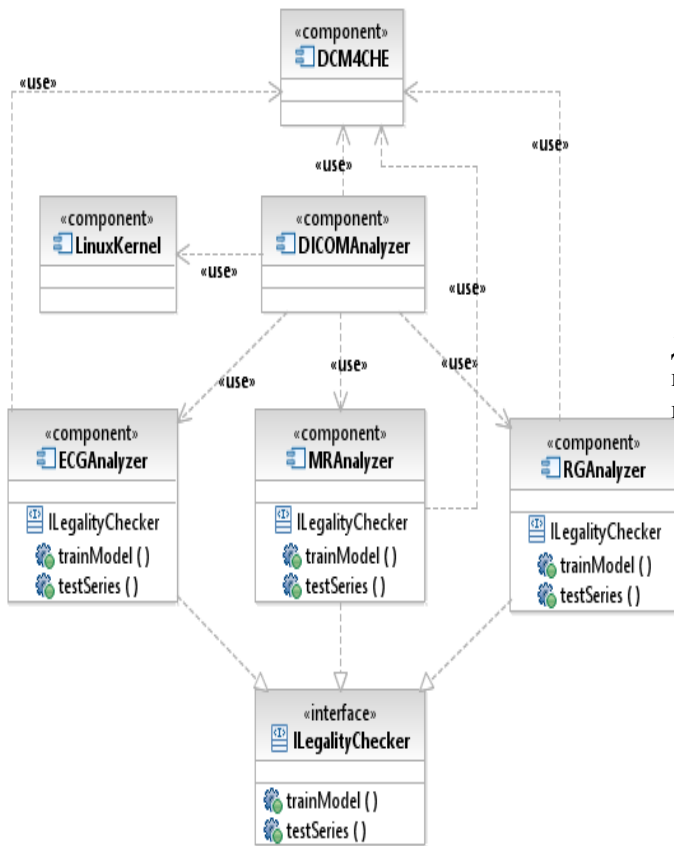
«component»
DCM4CHE

«use»

«use»

«use»

«component»
LinuxKernel

«component»
DICOMAnalyzer

«use»

«use»

«use»

«use»

«use»

«component»
ECGAnalyzer

ILegalityChecker
trainModel ( )
testSeries ( )

«component»
MRAnalyzer

ILegalityChecker
trainModel ( )
testSeries ( )

«component»
RGAnalyzer

ILegalityChecker
trainModel ( )
testSeries ( )

«interface»
ILegalityChecker

trainModel ( )
testSeries ( )